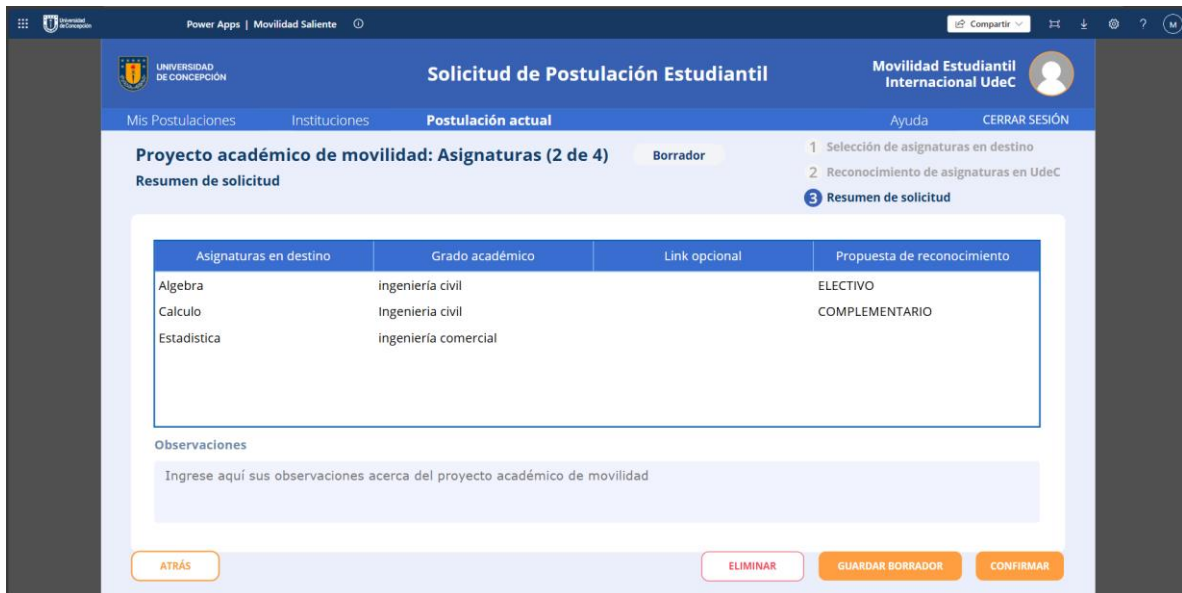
Universidad de Concepción Power Apps | Movilidad Saliente

Compartir

M

UNIVERSIDAD DE CONCEPCIÓN

Solicitud de Postulación Estudiantil

Movilidad Estudiantil Internacional UdeC

Mis Postulaciones Instituciones Postulación actual Ayuda CERRAR SESIÓN

Proyecto académico de movilidad: Asignaturas (2 de 4)

Borrador

Resumen de solicitud

1 Selección de asignaturas en destino
2 Reconocimiento de asignaturas en UdeC
3 Resumen de solicitud

| Asignaturas en destino | Grado académico | Link opcional | Propuesta de reconocimiento |
|---|---|---|---|
| Algebra | ingeniería civil | | ELECTIVO |
| Calculo | Ingenieria civil | | COMPLEMENTARIO |
| Estadistica | ingeniería comercial | | |

Observaciones

Ingrese aquí sus observaciones acerca del proyecto académico de movilidad

ATRÁS

ELIMINAR

GUARDAR BORRADOR

CONFIRMAR